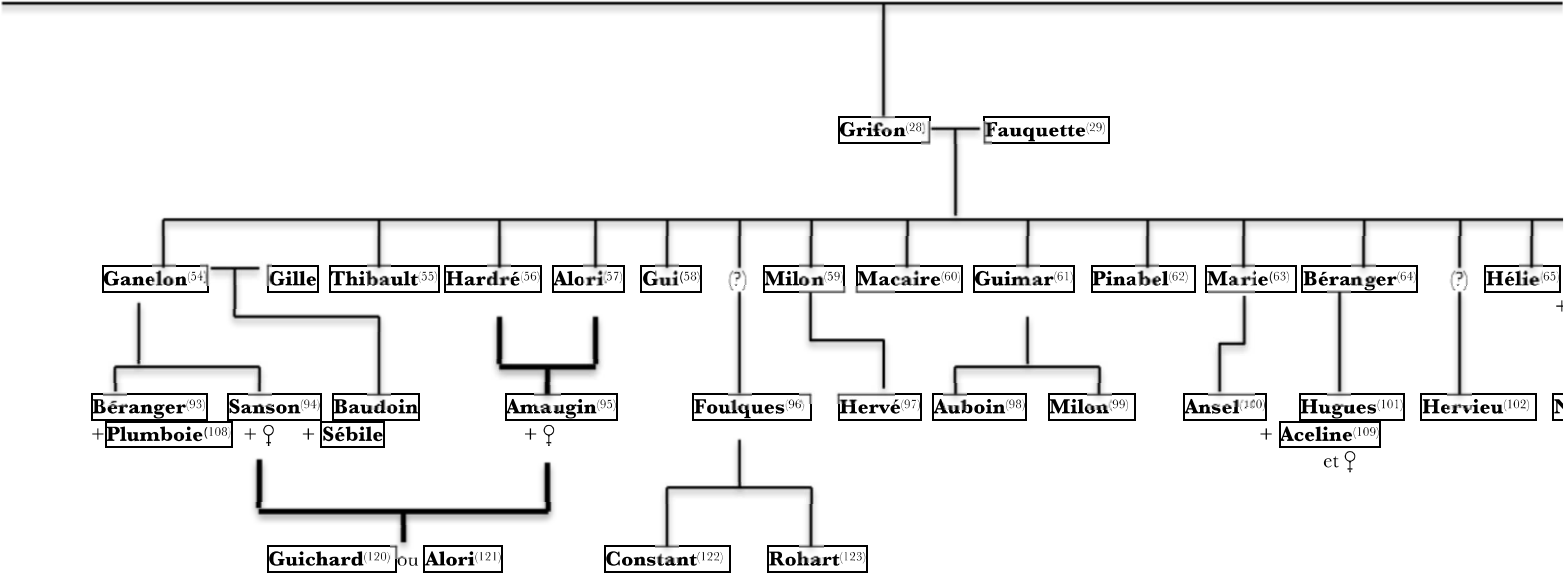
Grifon$^{(28)}$ Fauquette$^{(29)}$

Ganelon$^{(54)}$ Gille Thibault$^{(55)}$ Hardré$^{(56)}$ Alori$^{(57)}$ Gui$^{(58)}$ (?) Milon$^{(59)}$ Macaire$^{(60)}$ Guimar$^{(61)}$ Pinabel$^{(62)}$ Marie$^{(63)}$ Béranger$^{(64)}$ (?) Hélie$^{(65)}$

+

Béranger$^{(93)}$ Sanson$^{(94)}$ Baudoin Amaugin$^{(95)}$ Foulques$^{(96)}$ Hervé$^{(97)}$ Auboin$^{(98)}$ Milon$^{(99)}$ Ansel$^{(100)}$ Hugues$^{(101)}$ Hervieu$^{(102)}$ N

+ Plumboie$^{(108)}$ + ♀ + Sébile + ♀ + Aceline$^{(109)}$

et ♀

Guichard$^{(120)}$ ou Alori$^{(121)}$ Constant$^{(122)}$ Rohart$^{(123)}$